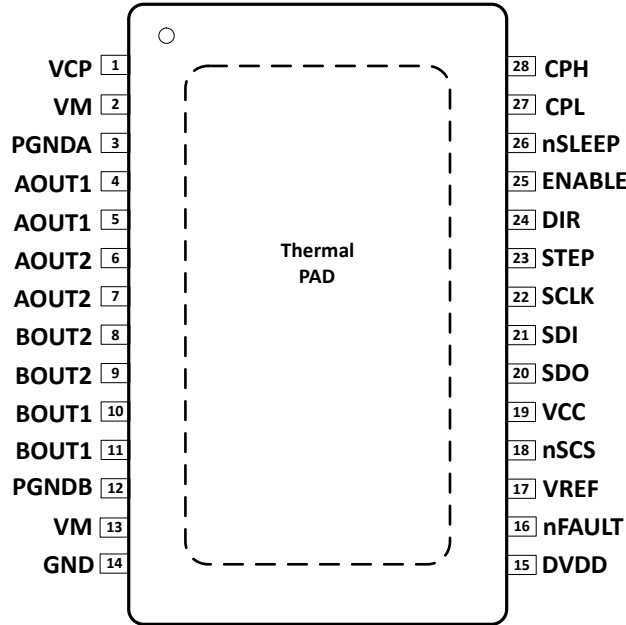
VCP 1
VM 2
PGNDA 3
AOUT1 4
AOUT1 5
AOUT2 6
AOUT2 7
BOUT2 8
BOUT2 9
BOUT1 10
BOUT1 11
PGNDB 12
VM 13
GND 14

Thermal PAD

28 CPH
27 CPL
26 nSLEEP
25 ENABLE
24 DIR
23 STEP
22 SCLK
21 SDI
20 SDO
19 VCC
18 nSCS
17 VREF
16 nFAULT
15 DVDD